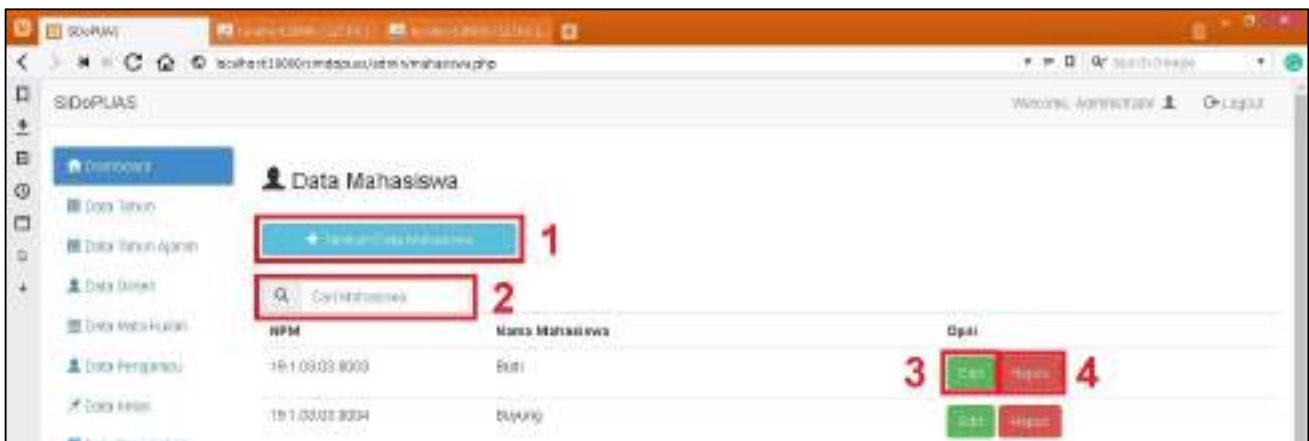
SIDoPUAS

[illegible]

localhost:10080/sidopuas/admin/mahasiswa.php

SIDoPUAS

Welcome, Administrator Logout

Dashboard

Data Tahun

Data Tahun Ajaran

Data Dosen

Data Mata Kuliah

Data Pengampu

Data Kelas

Data Mahasiswa

Tambah Data Mahasiswa

1

Cari Mahasiswa

2

| NPM | Nama Mahasiswa | Opsi |
|---|---|---|
| 19.1.03.03.0003 | Budi | Edit Hapus |
| 19.1.03.03.0004 | Buyung | Edit Hapus |

3

4